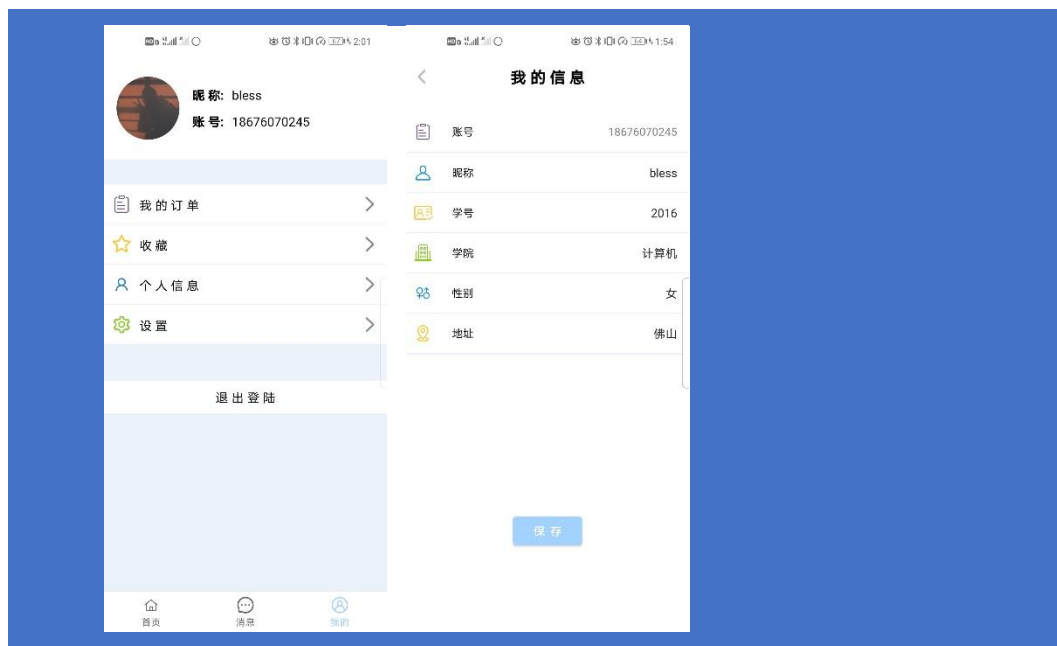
2:01

昵称: bless
账号: 18676070245

我的订单
收藏
个人信息
设置

退出登陆

首页
消息
我的

1:54

我的信息

| | |
|---|---|
| 账号 | 18676070245 |
| 昵称 | bless |
| 学号 | 2016 |
| 学院 | 计算机 |
| 性别 | 女 |
| 地址 | 佛山 |

保存